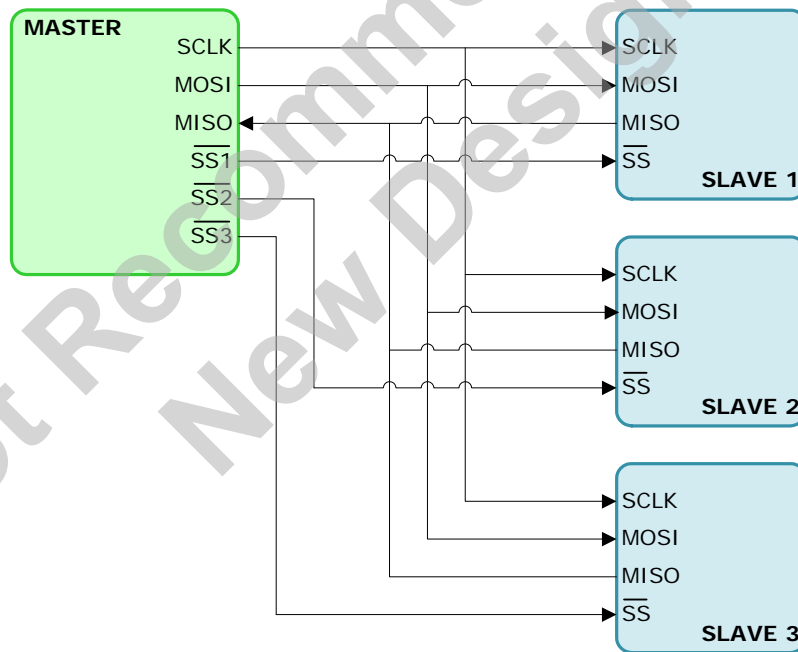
MASTER
SCLK
MOSI
MISO
$\overline{SS1}$
$\overline{SS2}$
$\overline{SS3}$

SCLK
MOSI
MISO
$\overline{SS}$
SLAVE 1

SCLK
MOSI
MISO
$\overline{SS}$
SLAVE 2

SCLK
MOSI
MISO
$\overline{SS}$
SLAVE 3

Not Recommended for New Design